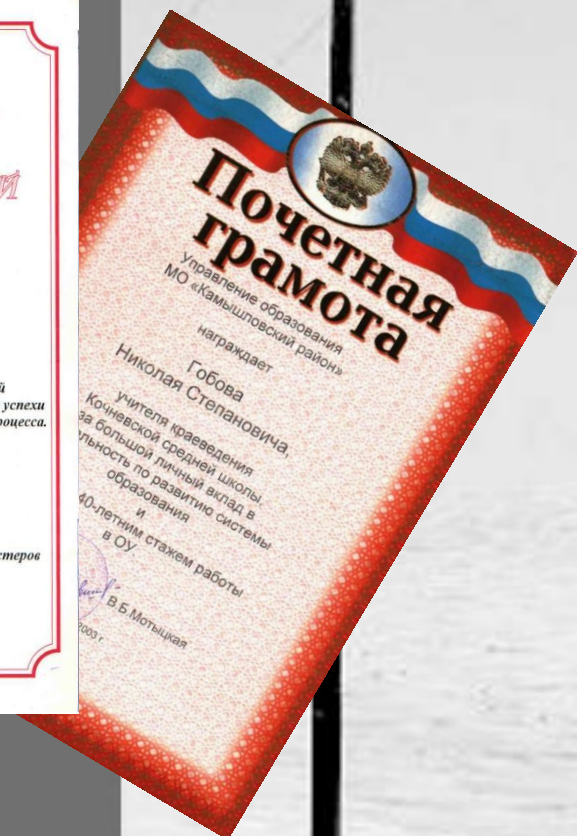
й

й
успехи
роцесса.

стеров

Почетная грамота

Управление образования МО «Камышловский район»

награждает

Гобова
Николая Степановича,

учителя краеведения
Кочневской средней школы,
за большой личный вклад в
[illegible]льность по развитию системы
образования
и
40-летним стажем работы
в ОУ

В.Б.Мотыцкая

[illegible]2003 г.